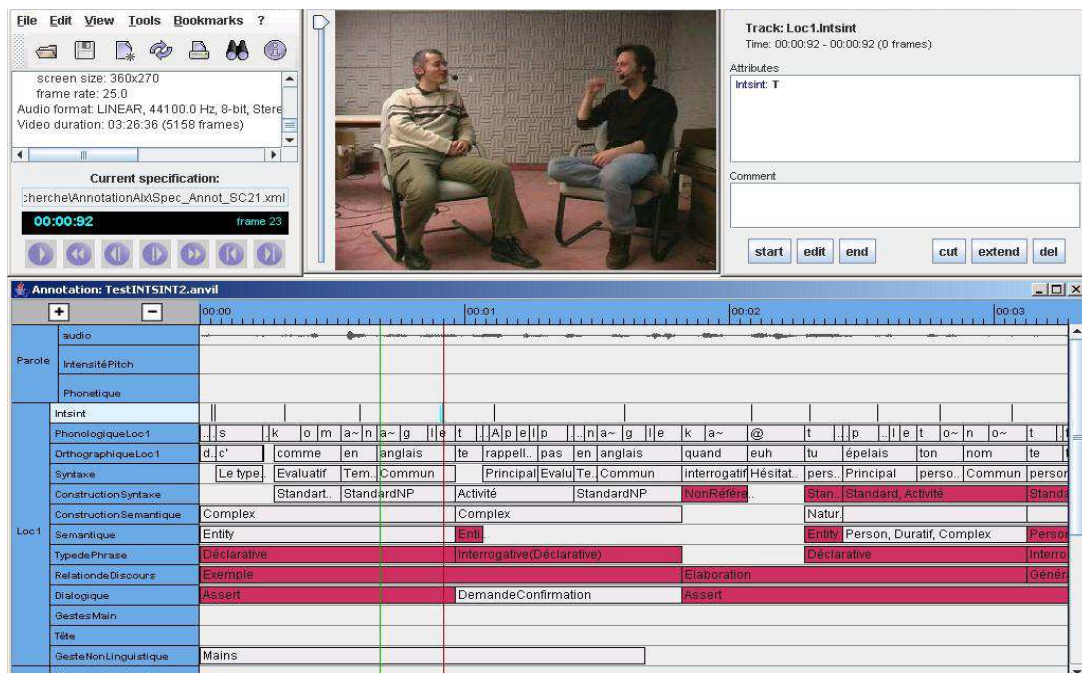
File Edit View Tools Bookmarks ?

screen size: 360x270
frame rate: 25.0
Audio format: LINEAR, 44100.0 Hz, 8-bit, Stere
Video duration: 03:26:36 (5158 frames)

Current specification:
:herche\AnnotationAlx\Spec_Annot_SC21.xml
00:00:92 frame 23

Track: Loc1.Intsint
Time: 00:00:92 - 00:00:92 (0 frames)
Attributes
Intsint: T

Comment

start edit end cut extend del

Annotation: TestINTSINT2.anvil

00:00 00:01 00:02 00:03

Parole
audio
IntensitéPitch
Phonetique

Loc1
Intsint
PhonologiqueLoc1 s k o m a~ n a~ g l e t A p e l p n a~ g l e k a~ @ t p l e t o~ n o~ t
OrthographiqueLoc1 d.. c' comme en anglais te rappell.. pas en anglais quand euh tu épelais ton nom te
Syntaxe Le type. Evaluatif Tem.. Commun Principal Evalu Te. Commun interrogatif Hésitat.. pers.. Principal perso.. Commun persor
ConstructionSyntaxe Standart.. StandardNP Activité StandardNP NonRéfére.. Stan.. Standard, Activité Standa
ConstructionSemantique Complex Complex Natur.
Semantique Entity Enti.. Entity Person, Duratif, Complex Perso
TypedePhrase Déclarative Interrogative(Déclarative) Déclarative Interro
RelationdeDiscours Exemple Elaboration Génér
Dialogique Assert DemandeConfirmation Assert
GestesMain
Tête
GesteNonLinguistique Mains